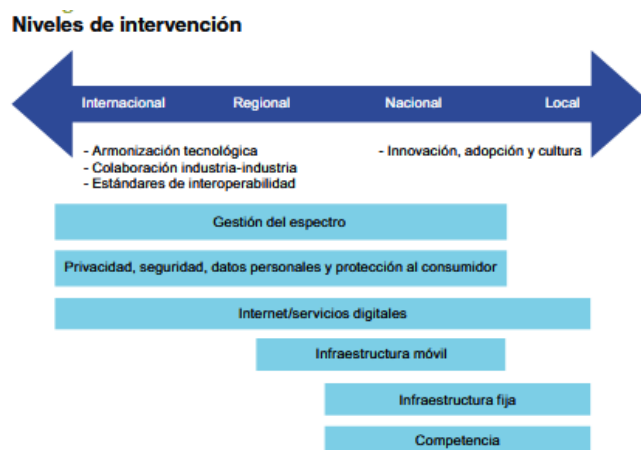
Niveles de intervención

Internacional Regional Nacional Local

- Armonización tecnológica
- Colaboración industria-industria
- Estándares de interoperabilidad

- Innovación, adopción y cultura

Gestión del espectro

Privacidad, seguridad, datos personales y protección al consumidor

Internet/servicios digitales

Infraestructura móvil

Infraestructura fija

Competencia